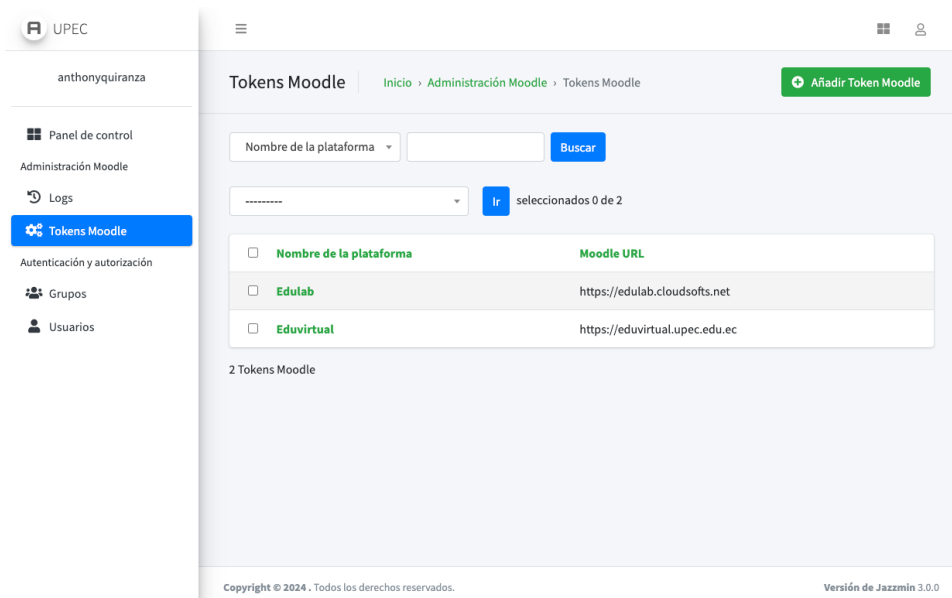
UPEC

anthonyquiranza

Panel de control
Administración Moodle
Logs
Tokens Moodle
Autenticación y autorización
Grupos
Usuarios

Tokens Moodle

Inicio › Administración Moodle › Tokens Moodle

Añadir Token Moodle

Nombre de la plataforma

Buscar

---------

Ir

seleccionados 0 de 2

| Nombre de la plataforma | Moodle URL |
|---|---|
| Edulab | https://edulab.cloudsofts.net |
| Eduvirtual | https://eduvirtual.upec.edu.ec |

2 Tokens Moodle

Copyright © 2024 . Todos los derechos reservados.

Versión de Jazzmin 3.0.0